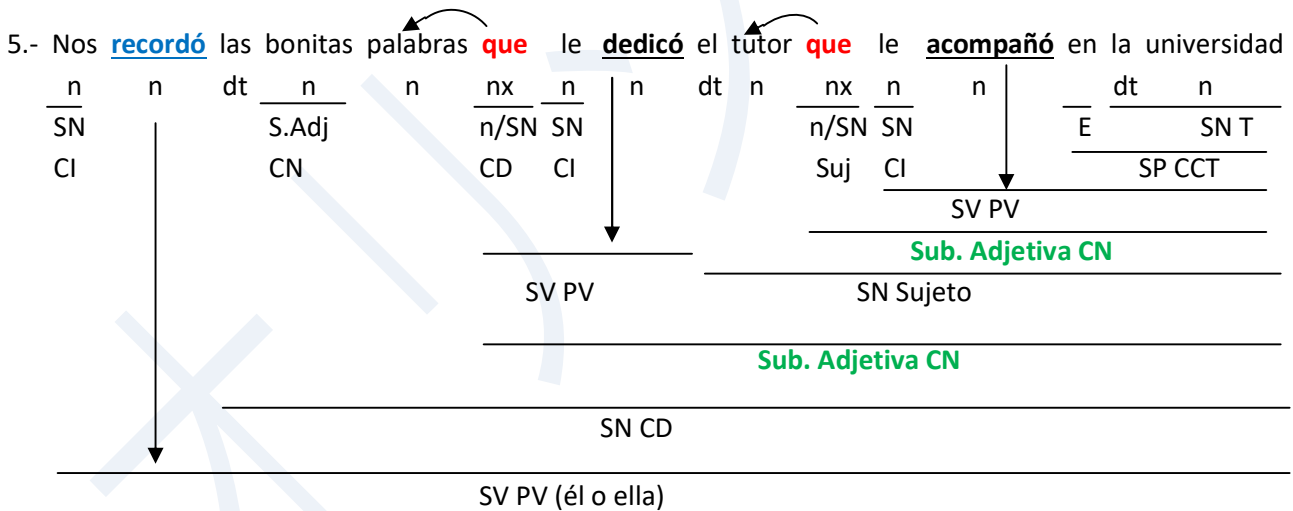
5.- Nos **recordó** las bonitas palabras **que** le **dedicó** el tutor **que** le **acompañó** en la universidad

n n dt n n nx n n dt n nx n n dt n

SN S.Adj n/SN SN n/SN SN E SN T

CI CN CD CI Suj CI SP CCT

SV PV

Sub. Adjetiva CN

SV PV SN Sujeto

Sub. Adjetiva CN

SN CD

SV PV (él o ella)